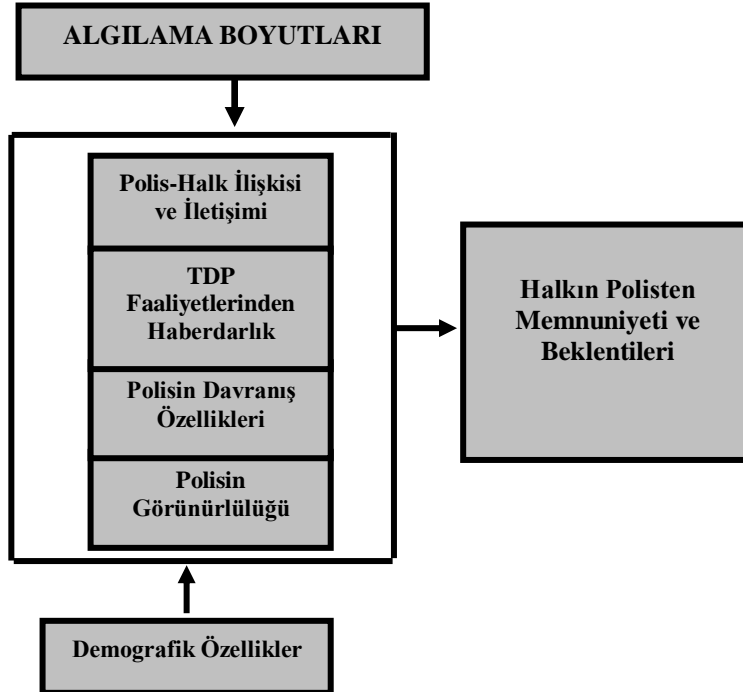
ALGILAMA BOYUTLARI

Polis-Halk İlişkisi ve İletişimi

TDP Faaliyetlerinden Haberdarlık

Polisin Davranış Özellikleri

Polisin Görünürlülüğü

Halkın Polisten Memnuniyeti ve Beklentileri

Demografik Özellikler